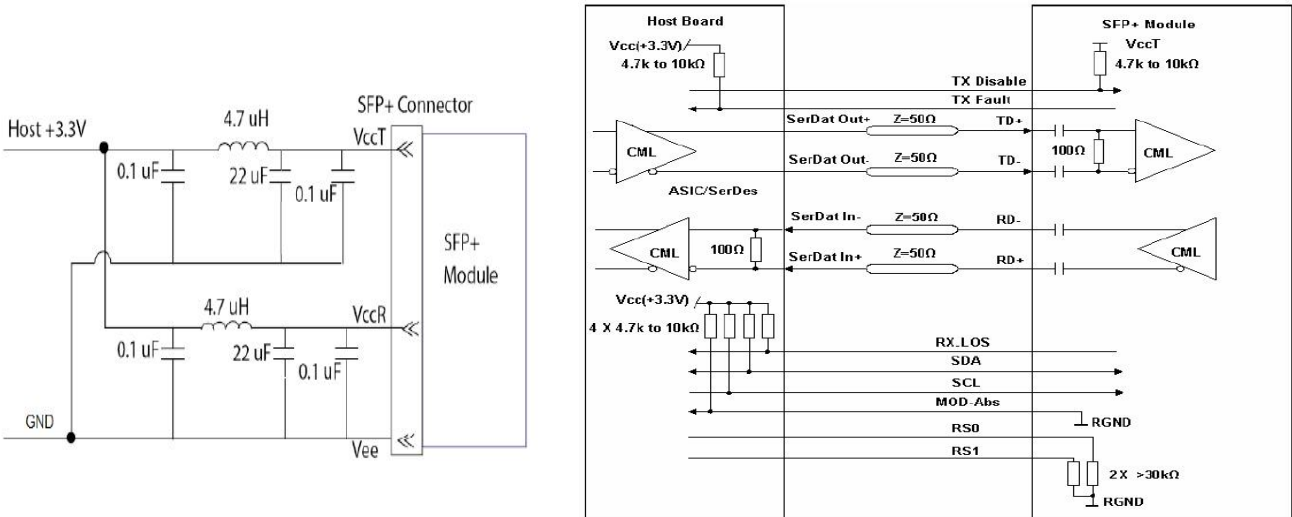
SFP+ Connector

Host +3.3V

4.7 uH

VccT

0.1 uF

22 uF

0.1 uF

SFP+ Module

4.7 uH

VccR

0.1 uF

22 uF

0.1 uF

GND

Vee

Host Board

SFP+ Module

Vcc(+3.3V)

4.7k to 10kΩ

VccT

4.7k to 10kΩ

TX Disable

TX Fault

SerDat Out+

Z=50Ω

TD+

CML

SerDat Out-

Z=50Ω

TD-

100Ω

CML

ASIC/SerDes

SerDat In-

Z=50Ω

RD-

CML

100Ω

SerDat In+

Z=50Ω

RD+

CML

Vcc(+3.3V)

4 X 4.7k to 10kΩ

RX_LOS

SDA

SCL

MOD-Abs

RGND

RS0

RS1

2X >30kΩ

RGND